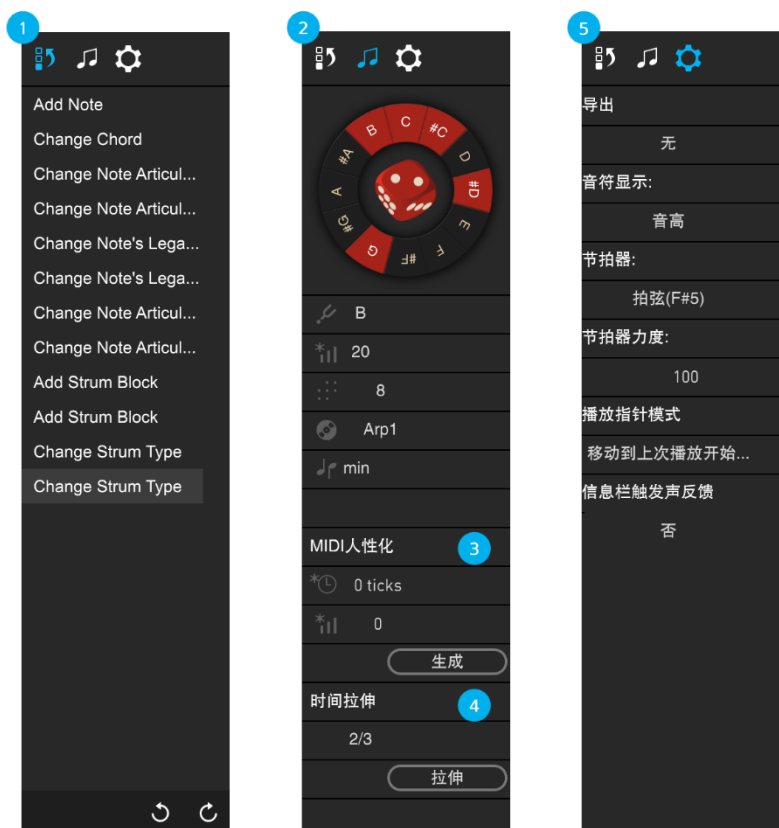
1

Add Note
Change Chord
Change Note Articul...
Change Note Articul...
Change Note's Lega...
Change Note's Lega...
Change Note Articul...
Change Note Articul...
Add Strum Block
Add Strum Block
Change Strum Type
Change Strum Type

2

B
C
#C
D
#D
E
F
#F
G
#G
A
#A

B
20
8
Arp1
min

MIDI人性化
3
0 ticks
0
生成

时间拉伸
4
2/3
拉伸

5

导出
无
音符显示:
音高
节拍器:
拍弦(F#5)
节拍器力度:
100
播放指针模式
移动到上次播放开始...
信息栏触发声反馈
否